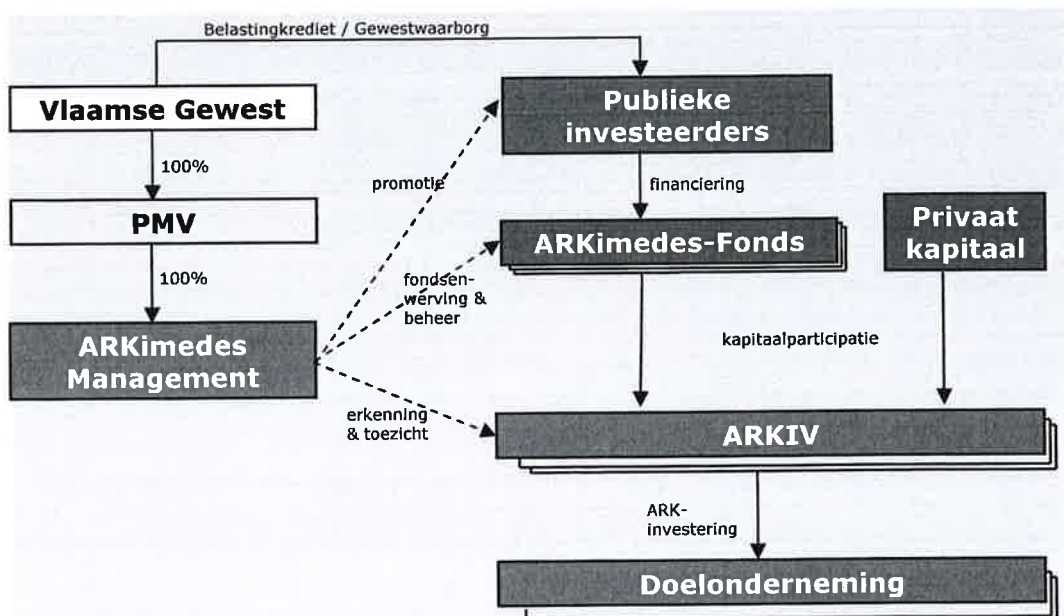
Belastingkrediet / Gewestwaarborg

Vlaamse Gewest

100%

PMV

100%

ARKimedes Management

promotie

fondsenwerving & beheer

erkenning & toezicht

Publieke investeerders

financiering

ARKimedes-Fonds

Privaat kapitaal

kapitaalparticipatie

ARKIV

ARK-investering

Doelonderneming